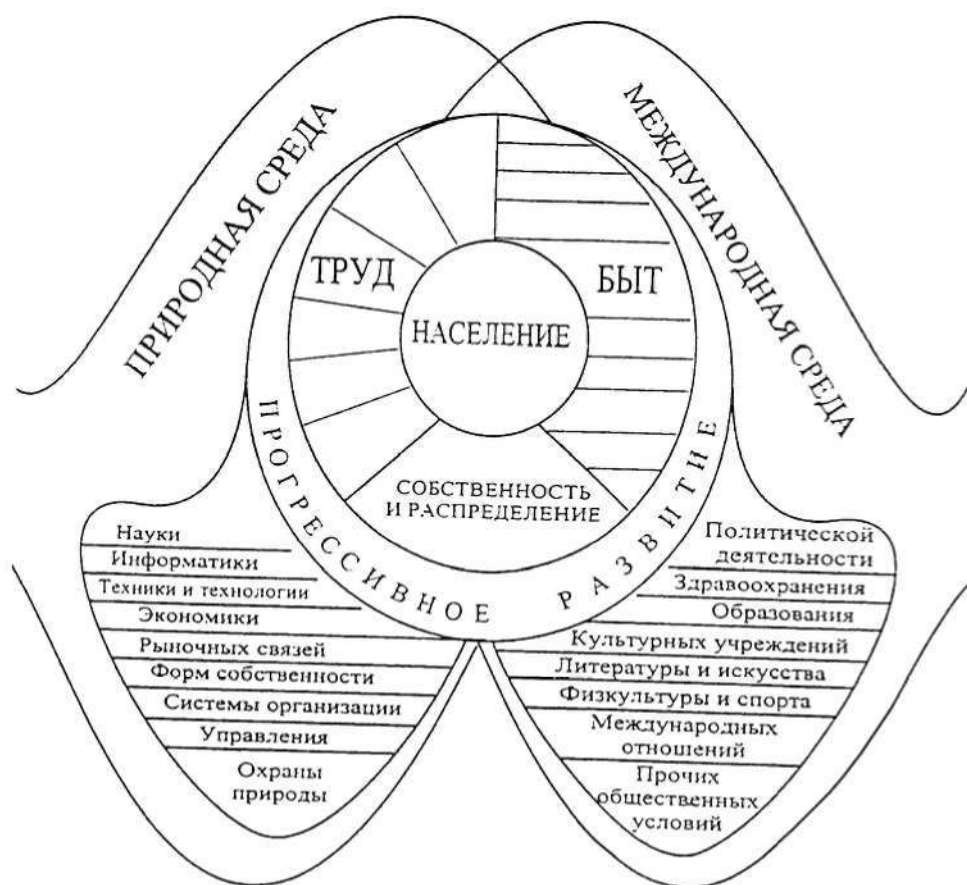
ПРИРОДНАЯ СРЕДА

МЕЖДУНАРОДНАЯ СРЕДА

ТРУД

БЫТ

НАСЕЛЕНИЕ

СОБСТВЕННОСТЬ И РАСПРЕДЕЛЕНИЕ

ПРОГРЕССИВНОЕ РАЗВИТИЕ

Науки
Информатики
Техники и технологии
Экономики
Рыночных связей
Форм собственности
Системы организации
Управления
Охраны природы

Политической деятельности
Здравоохранения
Образования
Культурных учреждений
Литературы и искусства
Физкультуры и спорта
Международных отношений
Прочих общественных условий